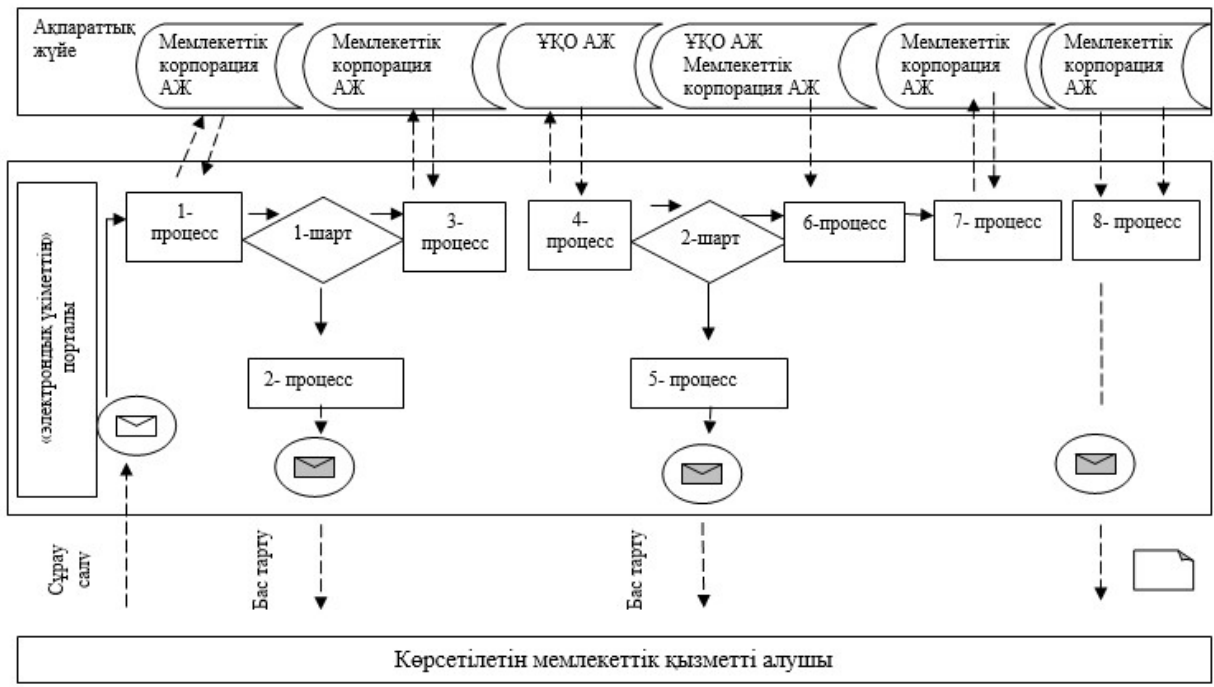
Ақпараттық жүйе

Мемлекеттік корпорация АЖ

Мемлекеттік корпорация АЖ

ҰҚО АЖ

ҰҚО АЖ Мемлекеттік корпорация АЖ

Мемлекеттік корпорация АЖ

Мемлекеттік корпорация АЖ

«электрондық үкіметтің» порталы

1-процесс

1-шарт

3-процесс

4-процесс

2-шарт

6-процесс

7- процесс

8- процесс

2- процесс

5- процесс

Сұрау салу

Бас тарту

Бас тарту

Көрсетілетін мемлекеттік қызметті алушы